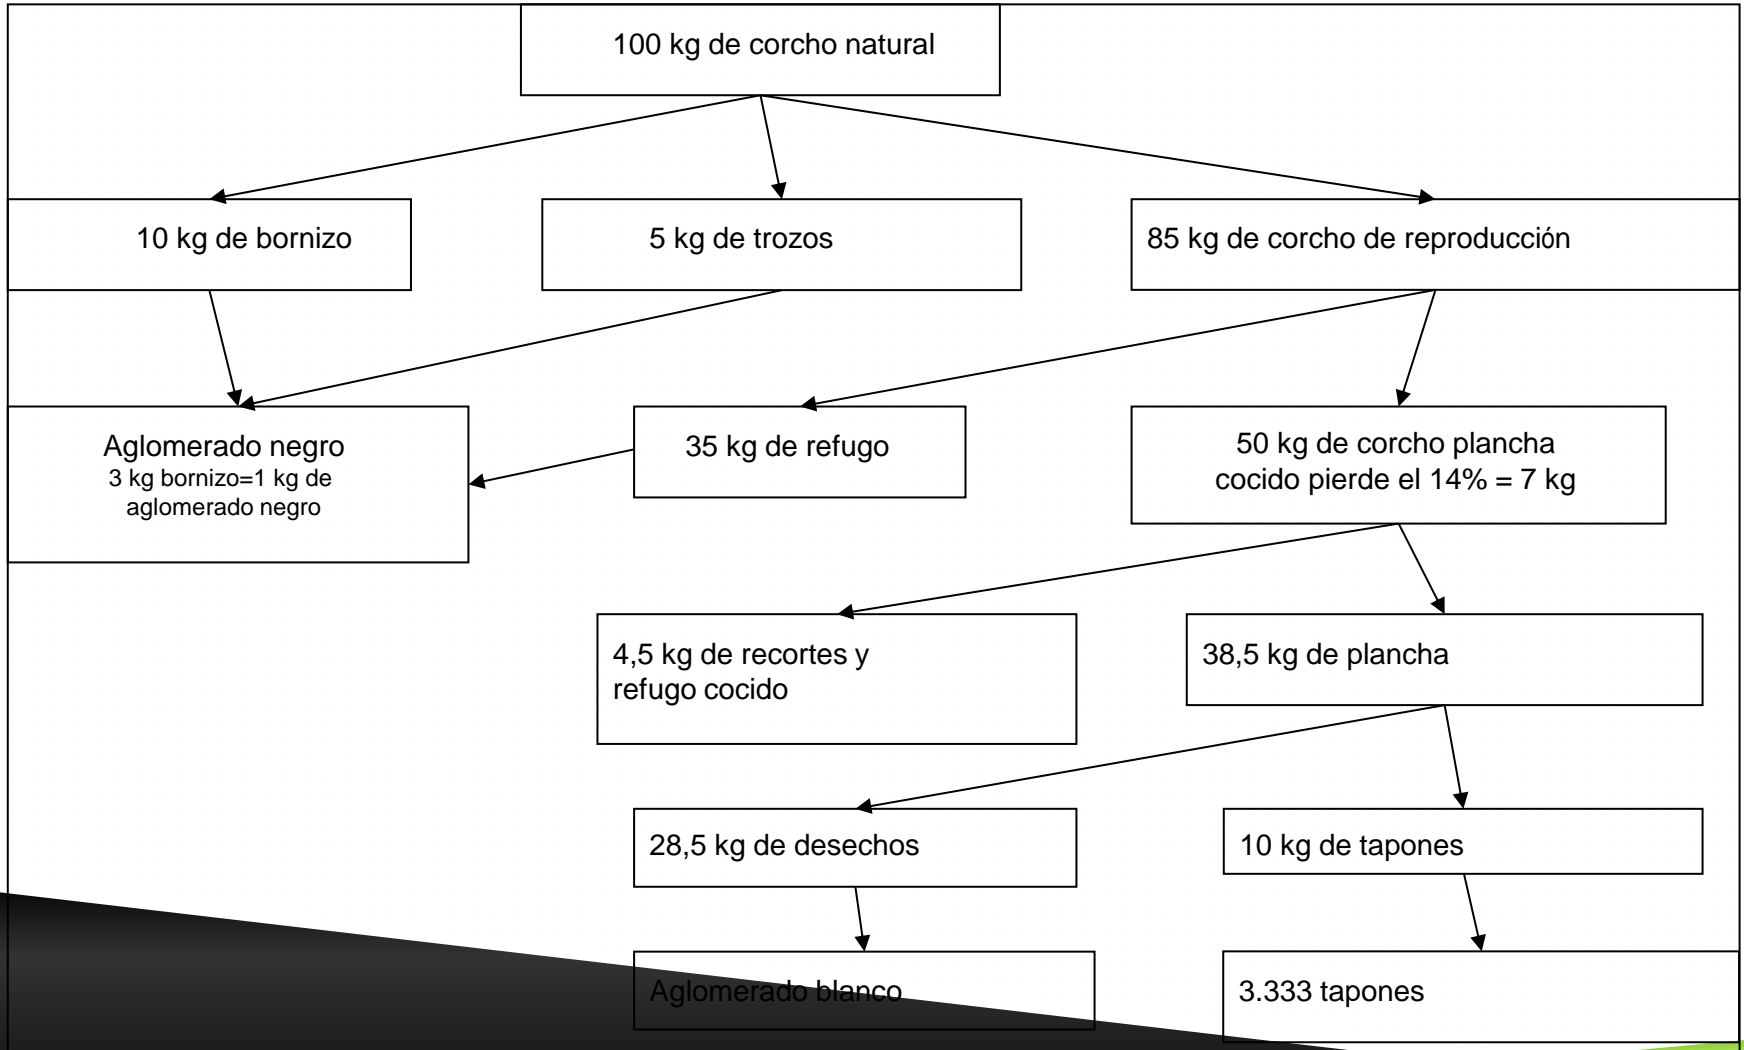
100 kg de corcho natural

10 kg de bornizo

5 kg de trozos

85 kg de corcho de reproducción

Aglomerado negro
3 kg bornizo=1 kg de aglomerado negro

35 kg de refugo

50 kg de corcho plancha cocido pierde el 14% = 7 kg

4,5 kg de recortes y refugo cocido

38,5 kg de plancha

28,5 kg de desechos

10 kg de tapones

Aglomerado blanco

3.333 tapones